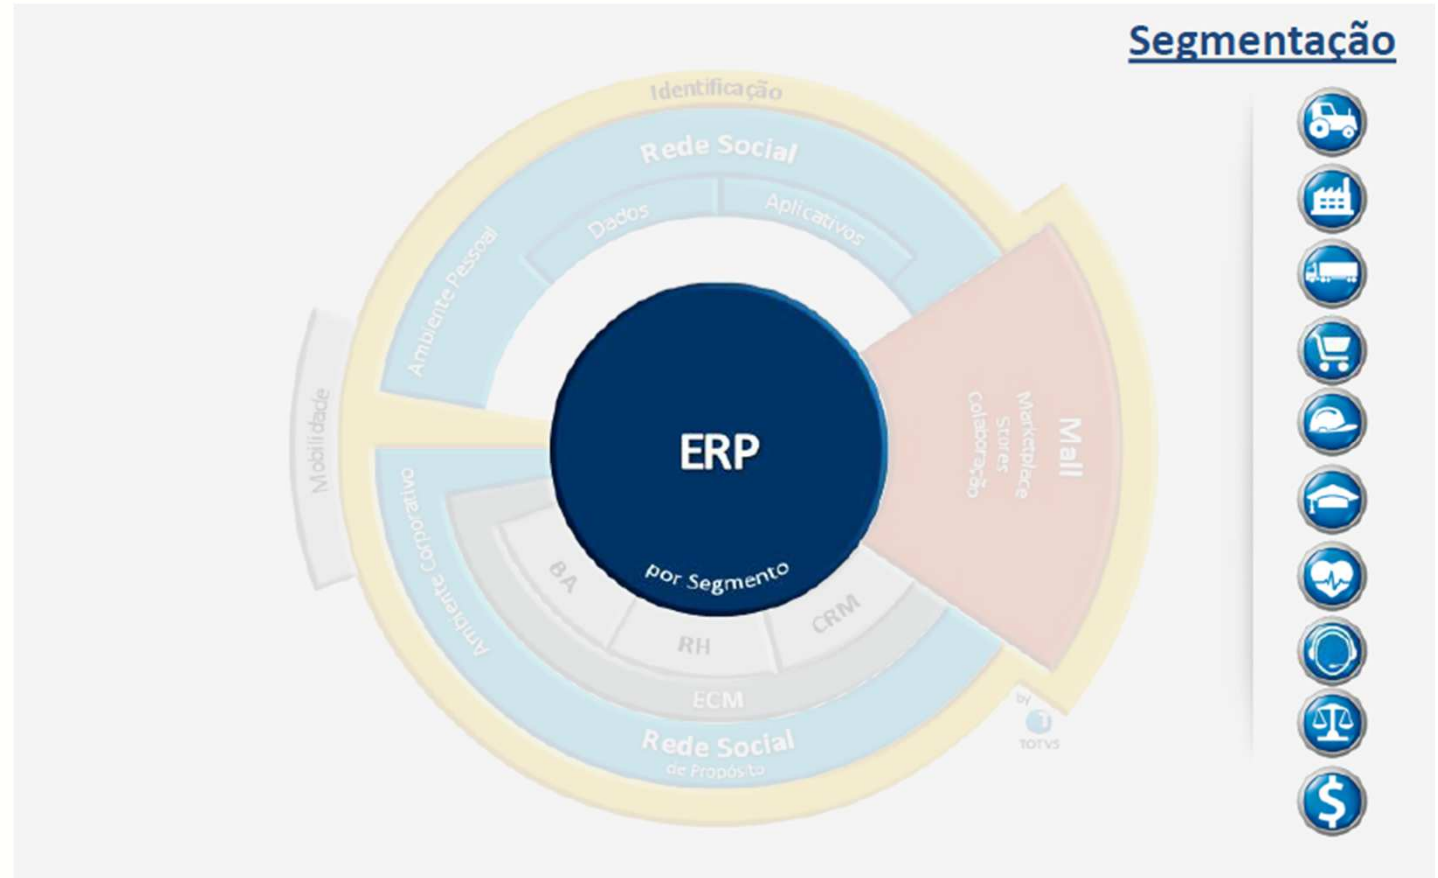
Segmentação

Identificação

Rede Social

Dados

Aplicativos

Ambiente Pessoal

Mobilidade

ERP

por Segmento

Mall

Marketplace

Stores

Colaboração

Ambiente Corporativo

BA

RH

CRM

ECM

Rede Social

de Propósito

by

TOTVS